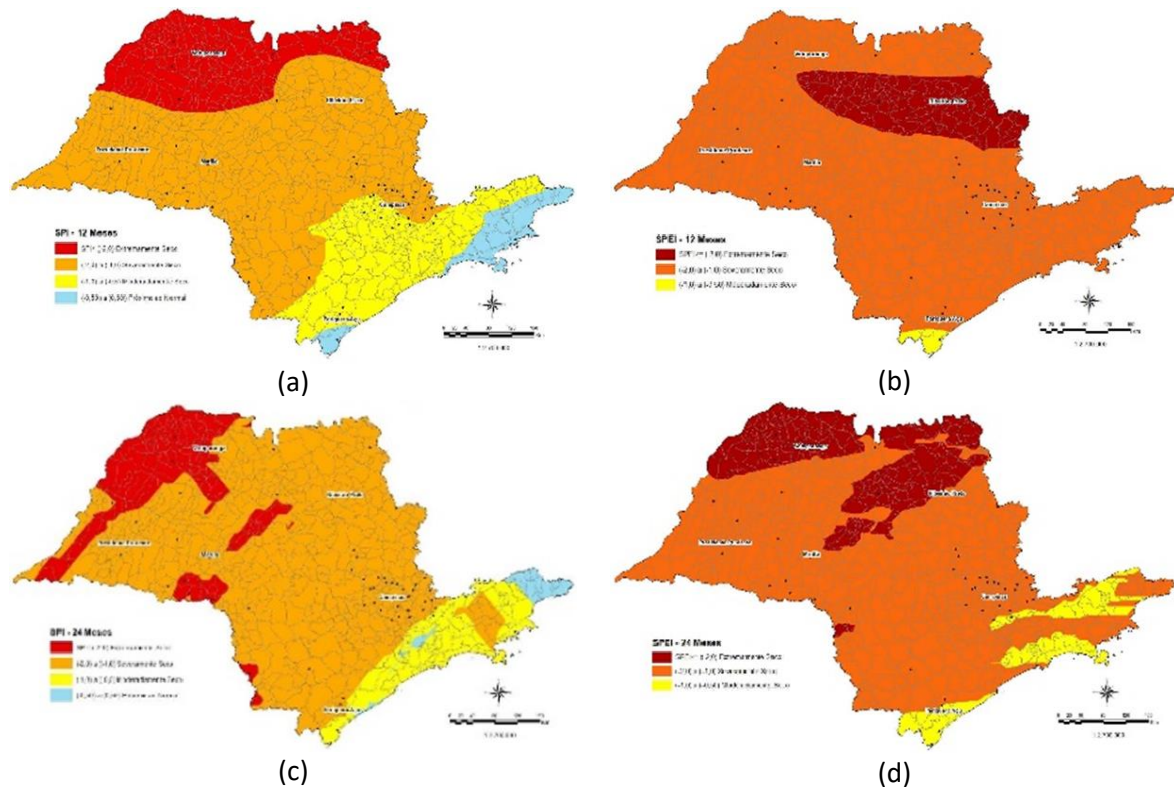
SPI - 12 Meses
SPI ≤ (-2,0) Extremamente Seco
(-2,0) a (-1,5) Severamente Seco
(-1,5) a (-1,0) Moderadamente Seco
(-0,99) a (0,99) Próximo ao Normal

(a)

SPEI - 12 Meses
SPEI ≤ (-2,0) Extremamente Seco
(-2,0) a (-1,5) Severamente Seco
(-1,5) a (-1,0) Moderadamente Seco

(b)

SPI - 24 Meses
SPI ≤ (-2,0) Extremamente Seco
(-2,0) a (-1,5) Severamente Seco
(-1,5) a (-1,0) Moderadamente Seco
(-0,99) a (0,99) Próximo ao Normal

(c)

SPEI - 24 Meses
SPEI ≤ (-2,0) Extremamente Seco
(-2,0) a (-1,5) Severamente Seco
(-1,5) a (-1,0) Moderadamente Seco

(d)